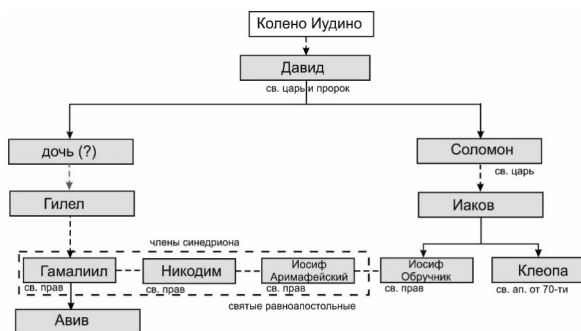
Колено Иудино

Давид
св. царь и пророк

дочь (?)

Соломон
св. царь

Гилел

Иаков

члены синедриона

Гамалиил
св. прав

Никодим
св. прав

Иосиф Аримафейский
св. прав

святые равноапостольные

Иосиф Обручник
св. прав

Клеопа
св. ап. от 70-ти

Авив